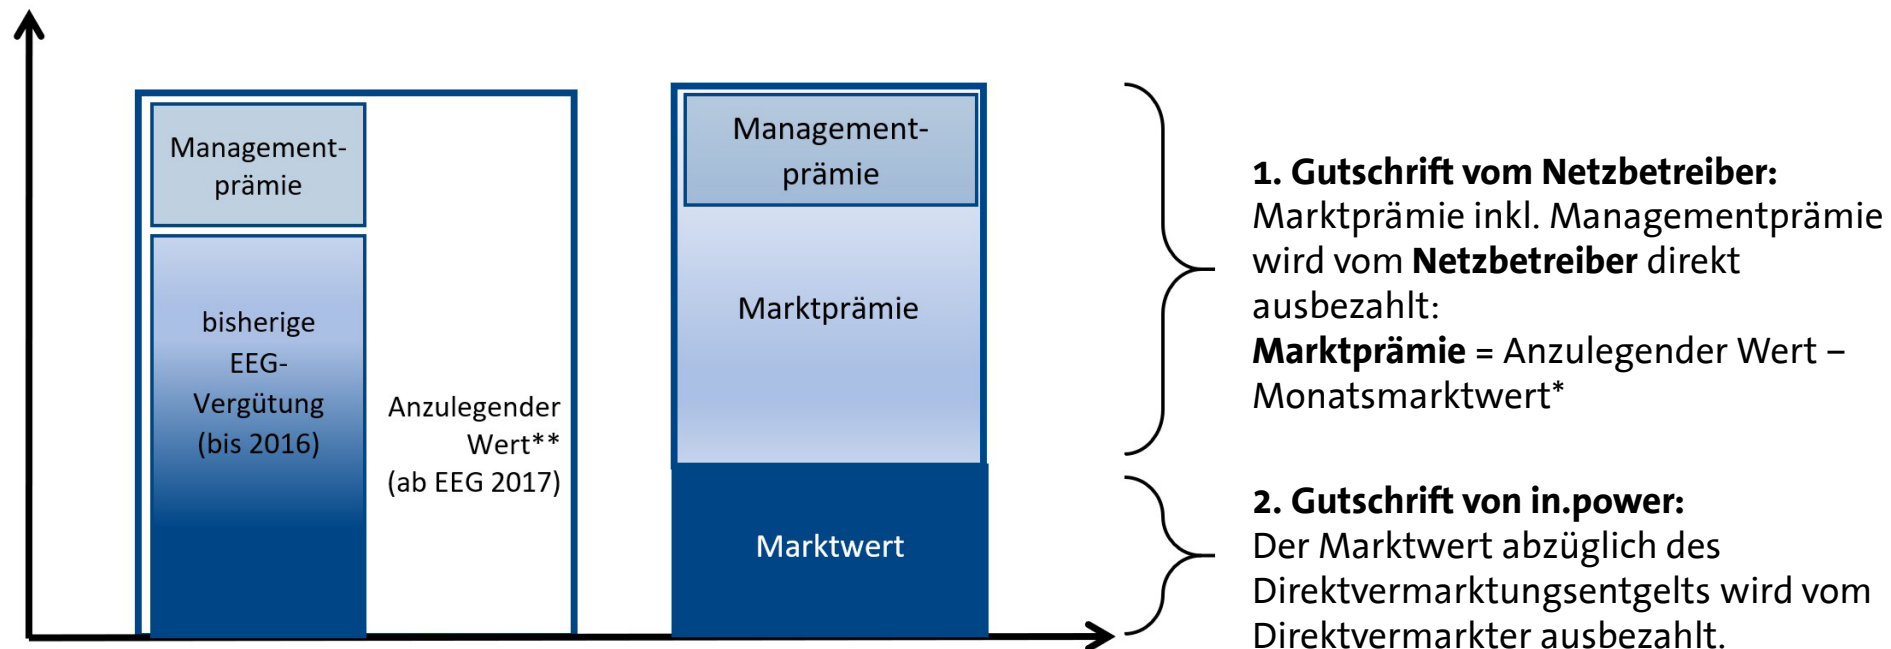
Management-prämie

bisherige EEG-Vergütung (bis 2016)

Anzulegender Wert** (ab EEG 2017)

Management-prämie

Marktprämie

Marktwert

**1. Gutschrift vom Netzbetreiber:**
Marktprämie inkl. Managementprämie wird vom **Netzbetreiber** direkt ausbezahlt:
**Marktprämie** = Anzulegender Wert – Monatsmarktwert*

**2. Gutschrift von in.power:**
Der Marktwert abzüglich des Direktvermarktungsentgelts wird vom Direktvermarkter ausbezahlt.